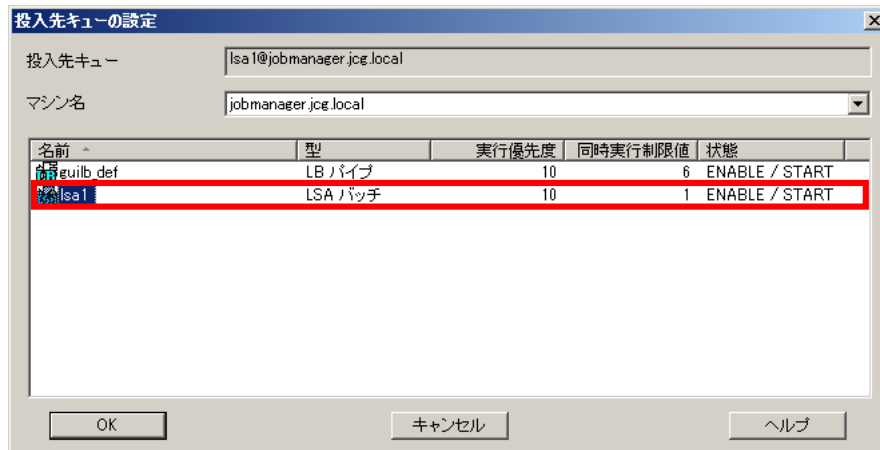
投入先キューの設定

投入先キュー lsa1@jobmanager.jcg.local

マシン名 jobmanager.jcg.local

| 名前 | 型 | 実行優先度 | 同時実行制限値 | 状態 |
|---|---|---|---|---|
| guilb_def | LB パイプ | 10 | 6 | ENABLE / START |
| lsa1 | LSA バッチ | 10 | 1 | ENABLE / START |

OK キャンセル ヘルプ